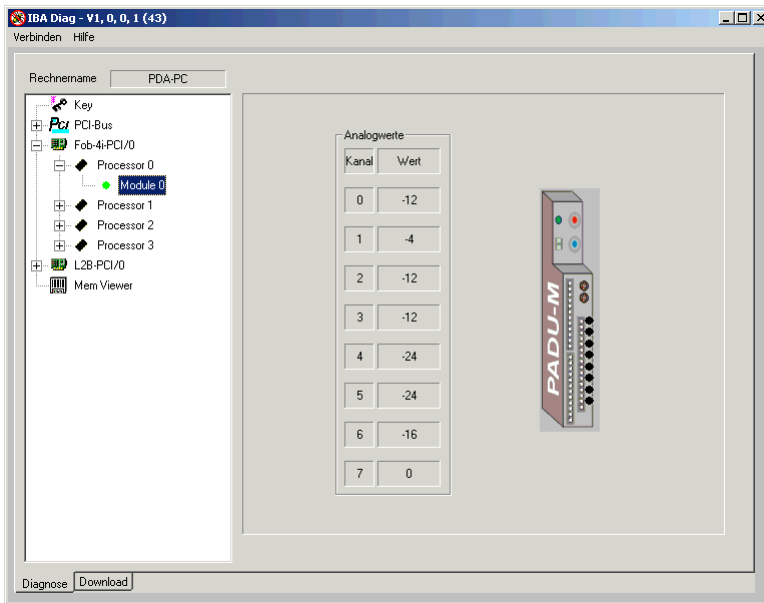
IBA Diag - V1, 0, 0, 1 (43)

Verbinden Hilfe

Rechnername PDA-PC

Key
PCI-Bus
Fob-4i-PCI/0
Processor 0
Module 0
Processor 1
Processor 2
Processor 3
L2B-PCI/0
Mem Viewer

Analogwerte

| Kanal | Wert |
|---|---|
| 0 | -12 |
| 1 | -4 |
| 2 | -12 |
| 3 | -12 |
| 4 | -24 |
| 5 | -24 |
| 6 | -16 |
| 7 | 0 |

PADU-M

Diagnose Download